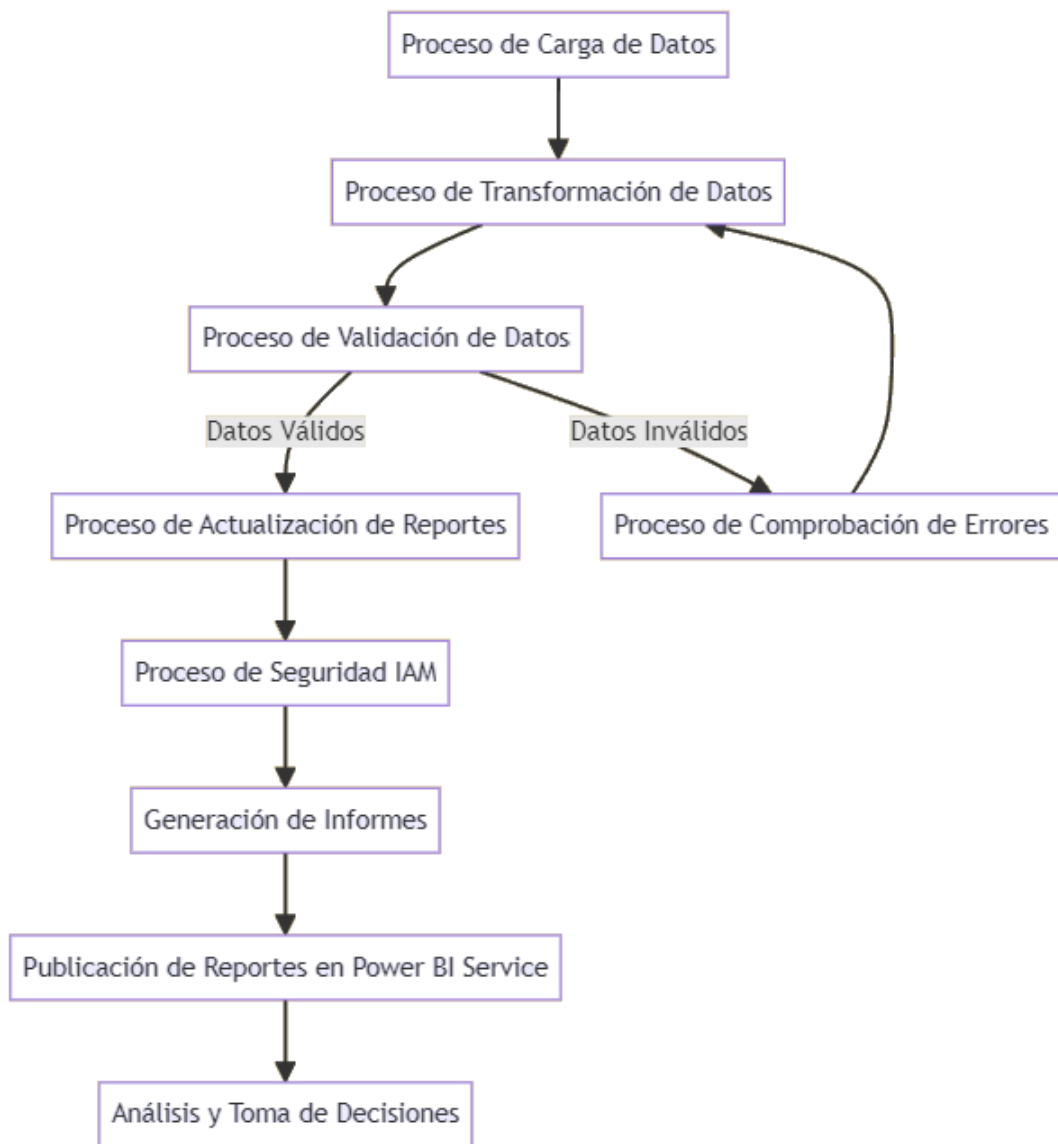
Proceso de Carga de Datos

Proceso de Transformación de Datos

Proceso de Validación de Datos

Datos Válidos

Datos Inválidos

Proceso de Actualización de Reportes

Proceso de Comprobación de Errores

Proceso de Seguridad IAM

Generación de Informes

Publicación de Reportes en Power BI Service

Análisis y Toma de Decisiones